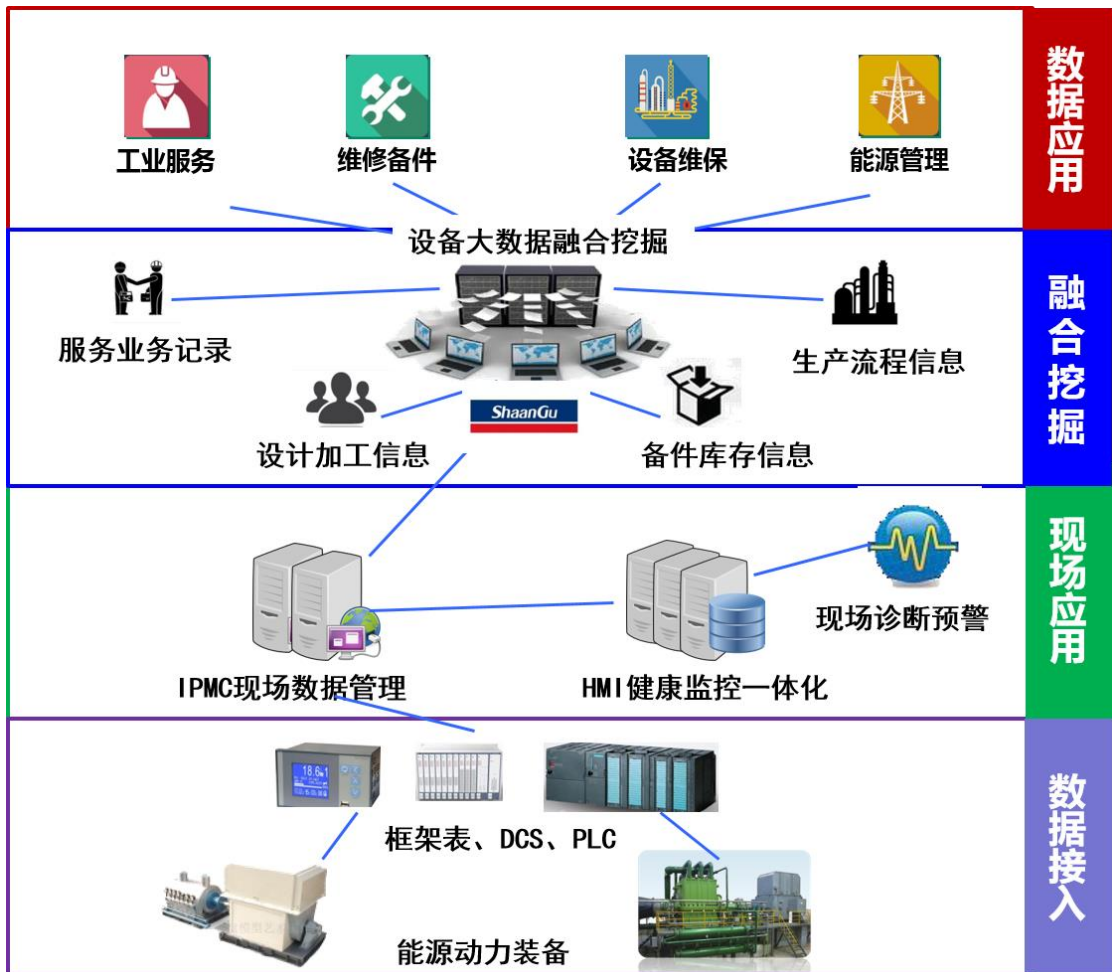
工业服务
维修备件
设备维保
能源管理

数据应用

设备大数据融合挖掘

服务业务记录
生产流程信息
ShaanGu
设计加工信息
备件库存信息

融合挖掘

现场诊断预警
IPMC现场数据管理
HMI健康监控一体化

现场应用

18.6
框架表、DCS、PLC
能源动力装备

数据接入